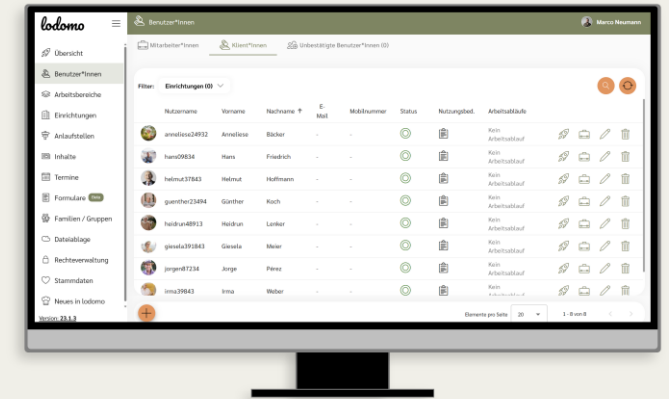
lodomo

Benutzer*innen

Marco Neumann

Übersicht
Benutzer*innen
Arbeitsbereiche
Einrichtungen
Anlaufstellen
Inhalte
Termine
Formulare Neu
Familien / Gruppen
Dateiablage
Rechteverwaltung
Stammdaten
Neues in lodomo
Version: 23.1.3

Mitarbeiter*innen | Klient*innen | Unbestätigte Benutzer*innen (0)

Filter: Einrichtungen (0)

| Nutzername | Vorname | Nachname | E-Mail | Mobilnummer | Status | Nutzungsbed. | Arbeitsabläufe |
|---|---|---|---|---|---|---|---|
| anneliese24932 | Anneliese | Bäcker | - | - | | | Kein Arbeitsablauf |
| hans09834 | Hans | Friedrich | - | - | | | Kein Arbeitsablauf |
| helmut37843 | Helmut | Hoffmann | - | - | | | Kein Arbeitsablauf |
| guenther23494 | Günther | Koch | - | - | | | Kein Arbeitsablauf |
| heidrun48913 | Heidrun | Lanker | - | - | | | Kein Arbeitsablauf |
| giesela391843 | Giesela | Meier | - | - | | | Kein Arbeitsablauf |
| jorgen87234 | Jorge | Pérez | - | - | | | Kein Arbeitsablauf |
| irma39843 | Irma | Weber | - | - | | | Kein Arbeitsablauf |

Elemente pro Seite 20 | 1 - 8 von 8